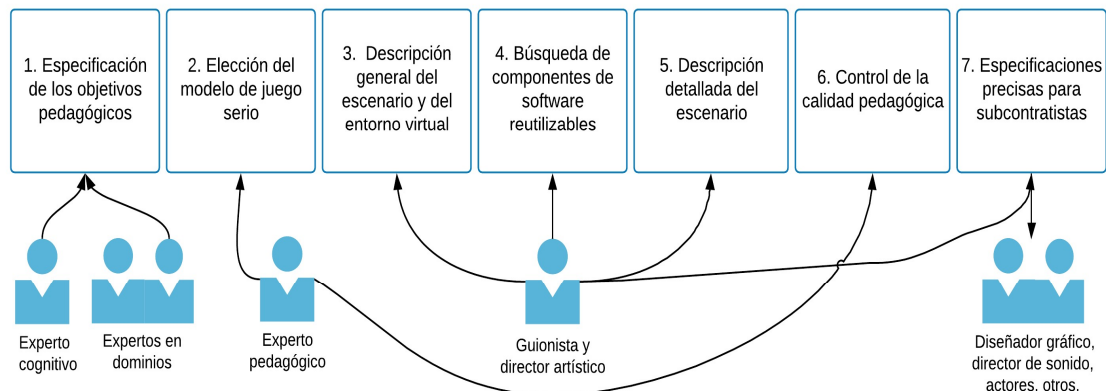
1. Especificación de los objetivos pedagógicos

2. Elección del modelo de juego serio

3. Descripción general del escenario y del entorno virtual

4. Búsqueda de componentes de software reutilizables

5. Descripción detallada del escenario

6. Control de la calidad pedagógica

7. Especificaciones precisas para subcontratistas

Experto cognitivo

Expertos en dominios

Experto pedagógico

Guionista y director artístico

Diseñador gráfico, director de sonido, actores, otros.